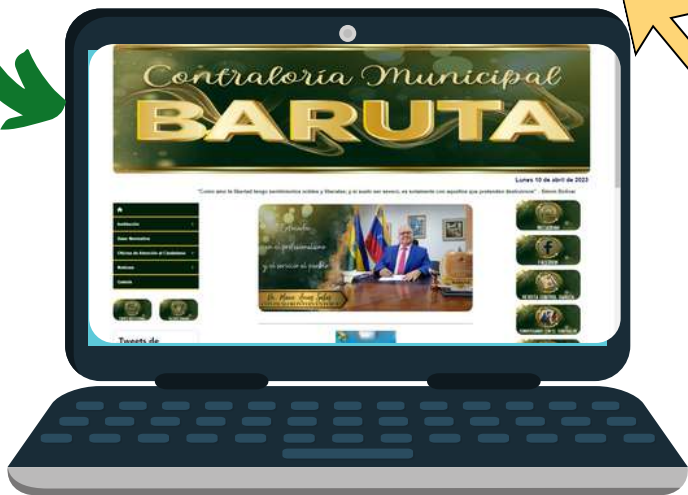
Contraloría Municipal
BARUTA

Lunes 10 de abril de 2023

"Como amo la libertad tengo sentimientos nobles y liberales, y si suelo ser severo, es solamente con aquellos que pretenden destruirnos". Simón Bolívar

Institución
Base Normativa
Oficina de Atención al Ciudadano
Noticias
Galería

Tweets de

Actuando con el profesionalismo y el servicio al pueblo

Dr. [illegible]

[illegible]
FACEBOOK
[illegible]
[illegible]